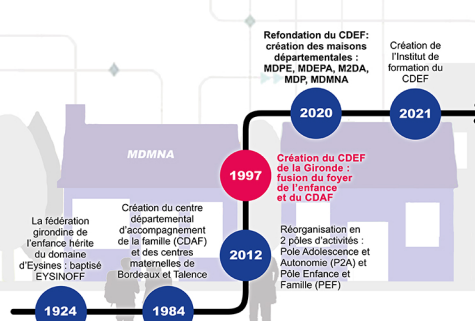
Refondation du CDEF : création des maisons départementales : MDPE, MDEPA, M2DA, MDP, MDMNA

2020

Création de l'Institut de formation du CDEF

2021

MDMNA

1997

Création du CDEF de la Gironde : fusion du foyer de l'enfance et du CDAF

Création du centre départemental d'accompagnement de la famille (CDAF) et des centres maternelles de Bordeaux et Talence

2012

Réorganisation en 2 pôles d'activités : Pole Adolescence et Autonomie (P2A) et Pôle Enfance et Famille (PEF)

La fédération girondine de l'enfance hérite du domaine d'Eysines : baptisé EYSINOFF

1924

1984